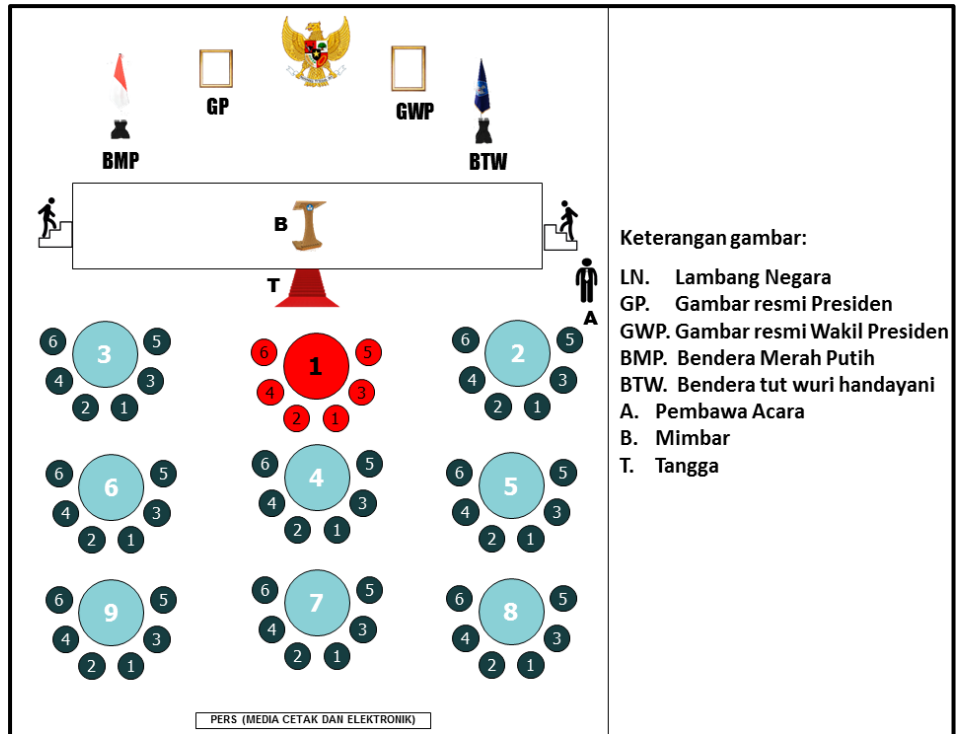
GP

GWP

BMP

BTW

B

T

A

6 3 5
4 3
2 1

6 1 5
4 3
2 1

6 2 5
4 3
2 1

6 6 5
4 3
2 1

6 4 5
4 3
2 1

6 5 5
4 3
2 1

6 9 5
4 3
2 1

6 7 5
4 3
2 1

6 8 5
4 3
2 1

PERS (MEDIA CETAK DAN ELEKTRONIK)

Keterangan gambar:

LN. Lambang Negara
GP. Gambar resmi Presiden
GWP. Gambar resmi Wakil Presiden
BMP. Bendera Merah Putih
BTW. Bendera tut wuri handayani
A. Pembawa Acara
B. Mimbar
T. Tangga